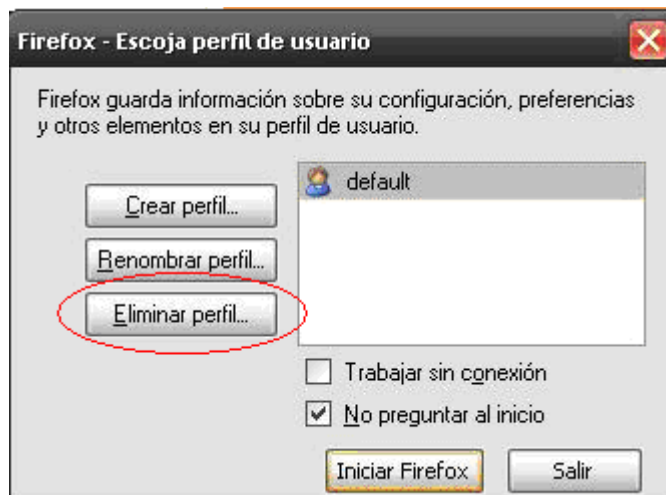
Firefox - Escoja perfil de usuario

Firefox guarda información sobre su configuración, preferencias y otros elementos en su perfil de usuario.

Crear perfil...

Renombrar perfil...

Eliminar perfil...

default

Trabajar sin conexión

No preguntar al inicio

Iniciar Firefox

Salir